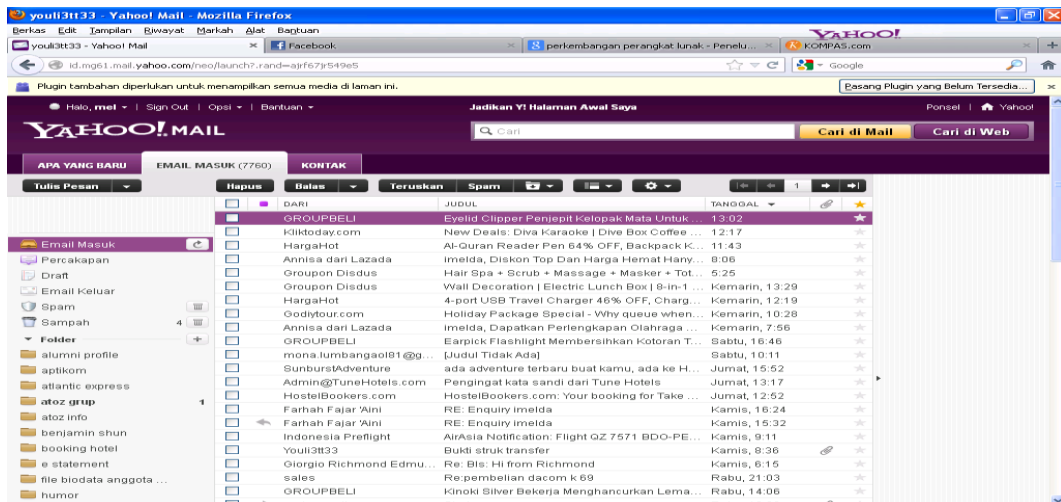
youli3tt33 - Yahoo! Mail - Mozilla Firefox

Berkas Edit Tampilan Riwayat Markah Alat Bantuan

YAHOO!

youli3tt33 - Yahoo! Mail | Facebook | perkembangan perangkat lunak - Penelu... | KOMPAS.com

id.mg61.mail.yahoo.com/neo/launch?.rand=ajrf67jr549e5

Google

Plugin tambahan diperlukan untuk menampilkan semua media di laman ini.

Pasang Plugin yang Belum Tersedia...

Halo, mel | Sign Out | Opsi | Bantuan

Jadikan Y! Halaman Awal Saya

Ponsel | Yahoo!

YAHOO! MAIL

Cari

Cari di Mail

Cari di Web

APA YANG BARU | EMAIL MASUK (7760) | KONTAK

Tulis Pesan | Hapus | Balas | Teruskan | Spam

1

Email Masuk
Percakapan
Draft
Email Keluar
Spam
Sampah 4
Folder
alumni profile
aptikom
atlantic express
atoz grup 1
atoz info
benjamin shun
booking hotel
e statement
file biodata anggota ...
humor

| DARI | JUDUL | TANGGAL |
|---|---|---|
| GROUPBELI | Eyelid Clipper Penjepit Kelopak Mata Untuk ... | 13:02 |
| Kliktoday.com | New Deals: Diva Karaoke \| Dive Box Coffee ... | 12:17 |
| HargaHot | Al-Quran Reader Pen 64% OFF, Backpack K... | 11:43 |
| Annisa dari Lazada | imelda, Diskon Top Dan Harga Hemat Hany... | 8:06 |
| Groupon Disdus | Hair Spa + Scrub + Massage + Masker + Tot... | 5:25 |
| Groupon Disdus | Wall Decoration \| Electric Lunch Box \| 8-in-1 ... | Kemarin, 13:29 |
| HargaHot | 4-port USB Travel Charger 46% OFF, Charg... | Kemarin, 12:19 |
| Godiytour.com | Holiday Package Special - Why queue when... | Kemarin, 10:28 |
| Annisa dari Lazada | imelda, Dapatkan Perlengkapan Olahraga ... | Kemarin, 7:56 |
| GROUPBELI | Earpick Flashlight Membersihkan Kotoran T... | Sabtu, 16:46 |
| mona.lumbangaol81@g... | [Judul Tidak Ada] | Sabtu, 10:11 |
| SunburstAdventure | ada adventure terbaru buat kamu, ada ke H... | Jumat, 15:52 |
| Admin@TuneHotels.com | Pengingat kata sandi dari Tune Hotels | Jumat, 13:17 |
| HostelBookers.com | HostelBookers.com: Your booking for Take ... | Jumat, 12:52 |
| Farhah Fajar 'Aini | RE: Enquiry imelda | Kamis, 16:24 |
| Farhah Fajar 'Aini | RE: Enquiry imelda | Kamis, 15:32 |
| Indonesia Preflight | AirAsia Notification: Flight QZ 7571 BDO-PE... | Kamis, 9:11 |
| Youli3tt33 | Bukti struk transfer | Kamis, 8:36 |
| Giorgio Richmond Edmu... | Re: Bls: Hi from Richmond | Kamis, 6:15 |
| sales | Re:pembelian dacom k 69 | Rabu, 21:03 |
| GROUPBELI | Kinoki Silver Bekerja Menghancurkan Lema... | Rabu, 14:06 |